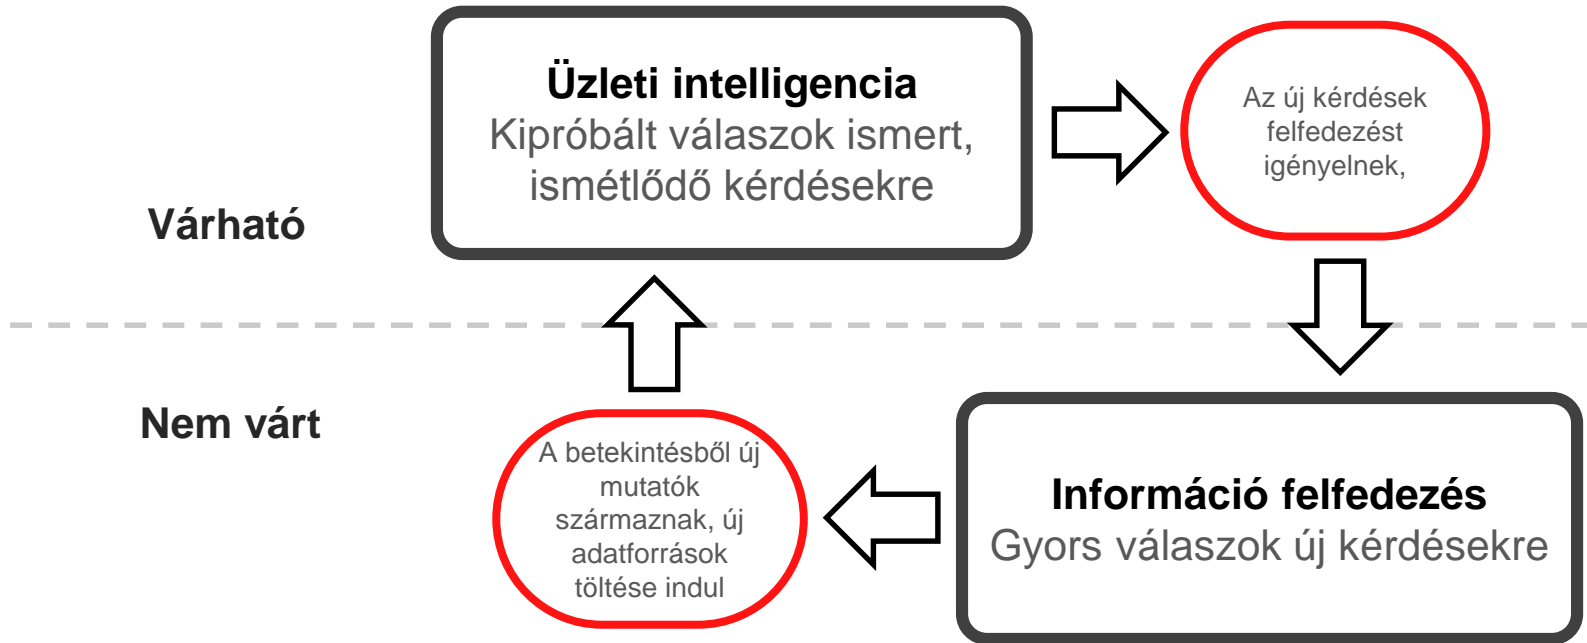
Üzleti intelligencia
Kipróbált válaszok ismert, ismétlődő kérdésekre

Az új kérdések felfedezést igényelnek,

Várható

Nem várt

A betekintésből új mutatók származnak, új adatforrások töltése indul

Információ felfedezés
Gyors válaszok új kérdésekre